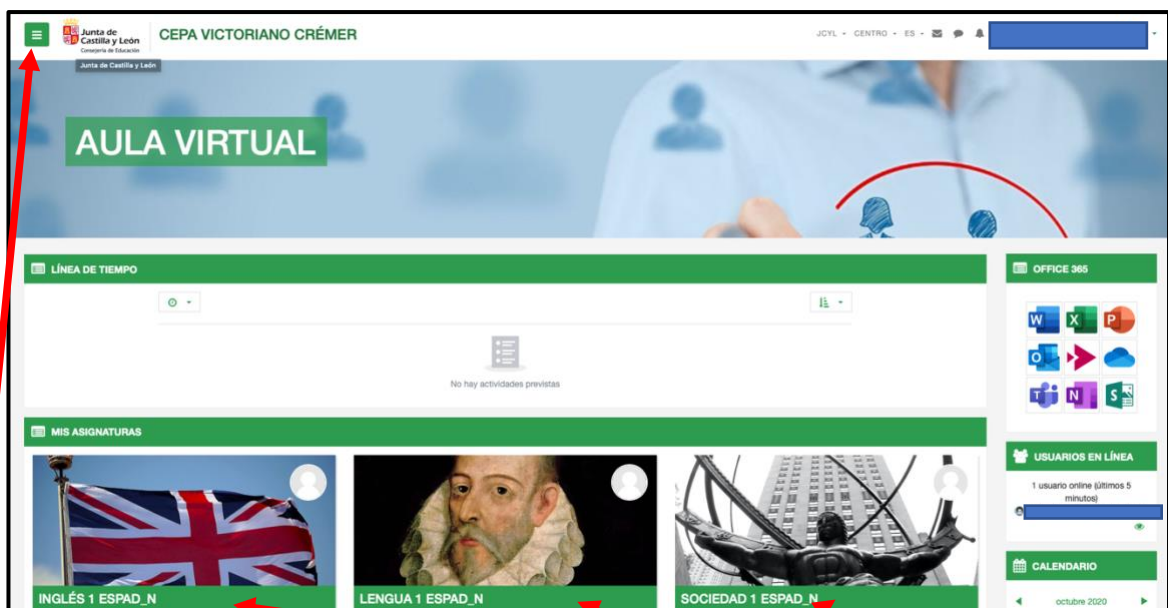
Junta de Castilla y León
Consejería de Educación
CEPA VICTORIANO CRÉMER
JCYL ▾ CENTRO ▾ ES ▾
Junta de Castilla y León

AULA VIRTUAL

LÍNEA DE TIEMPO

No hay actividades previstas

MIS ASIGNATURAS

INGLÉS 1 ESPAD_N
LENGUA 1 ESPAD_N
SOCIEDAD 1 ESPAD_N

OFFICE 365

USUARIOS EN LÍNEA
1 usuario online (últimos 5 minutos)

CALENDARIO
octubre 2020